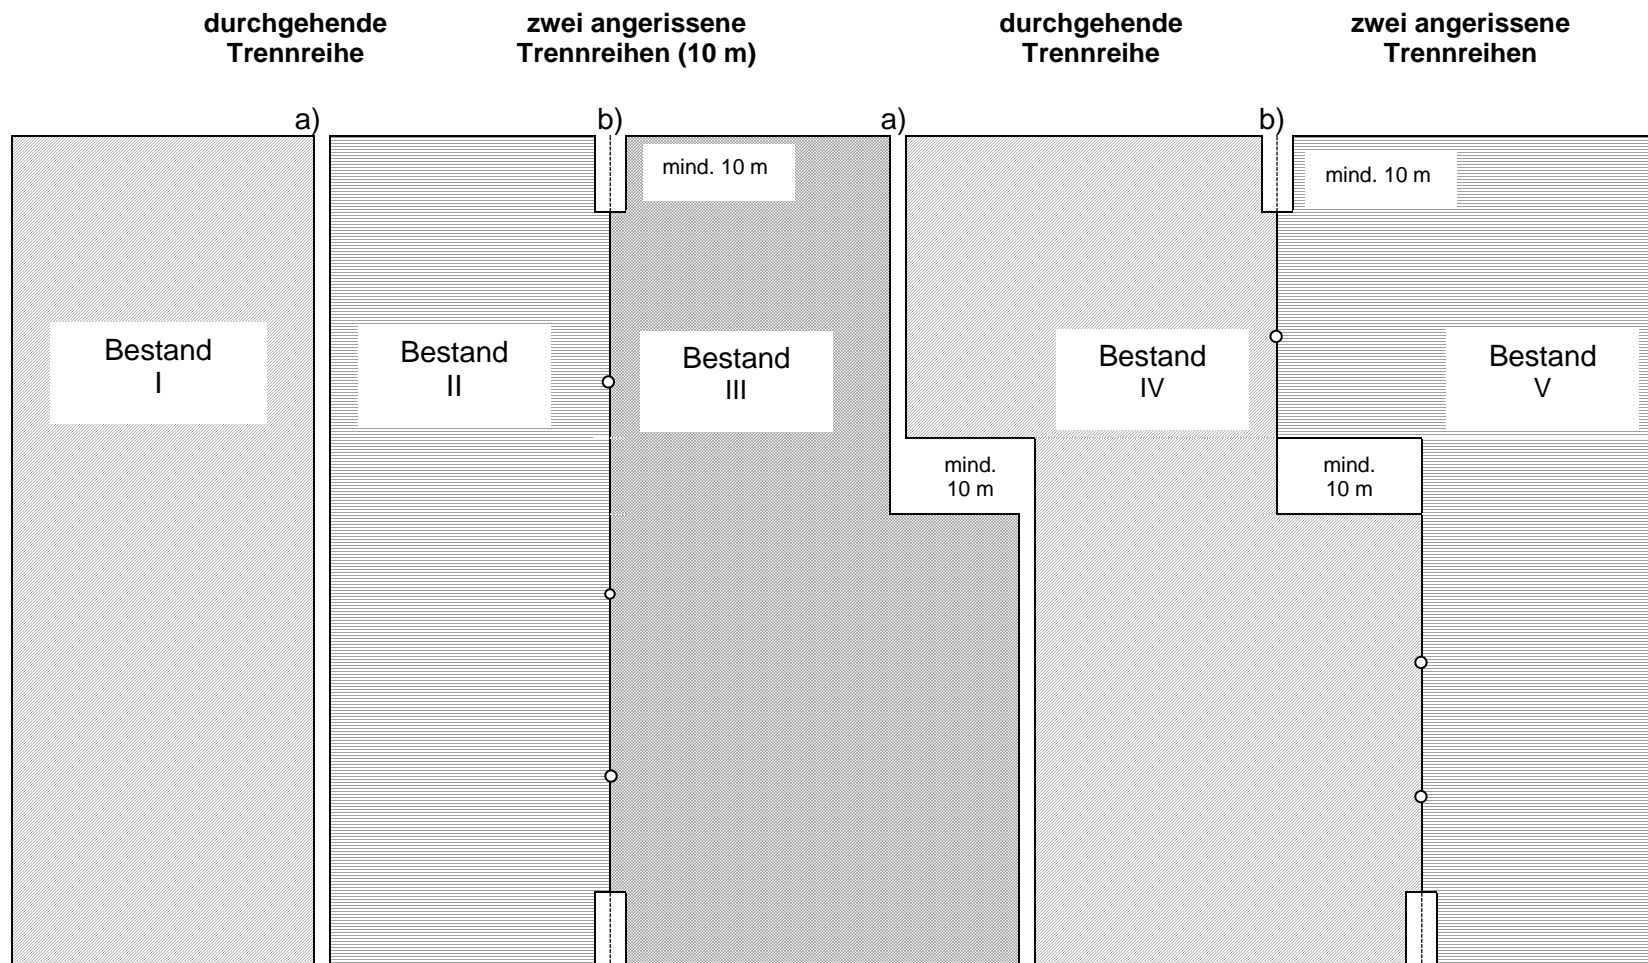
durchgehende Trennreihe

zwei angerissene Trennreihen (10 m)

durchgehende Trennreihe

zwei angerissene Trennreihen

a)

b)

a)

b)

mind. 10 m

mind. 10 m

Bestand I

Bestand II

Bestand III

Bestand IV

Bestand V

mind. 10 m

mind. 10 m